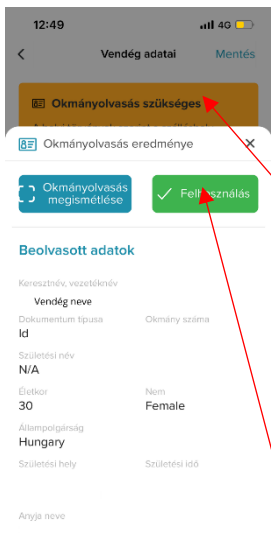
12:49
4G

Vendég adatai
Mentés

Okmányolvasás szükséges

Okmányolvasás eredménye
✕

Okmányolvasás megismétlése
Felhasználás

Beolvasott adatok

Keresztnév, vezetéknév
Vendég neve

Dokumentum típusa
Id

Okmány száma

Születési név
N/A

Életkor
30

Nem
Female

Állampolgárság
Hungary

Születési hely

Születési idő

Anyja neve